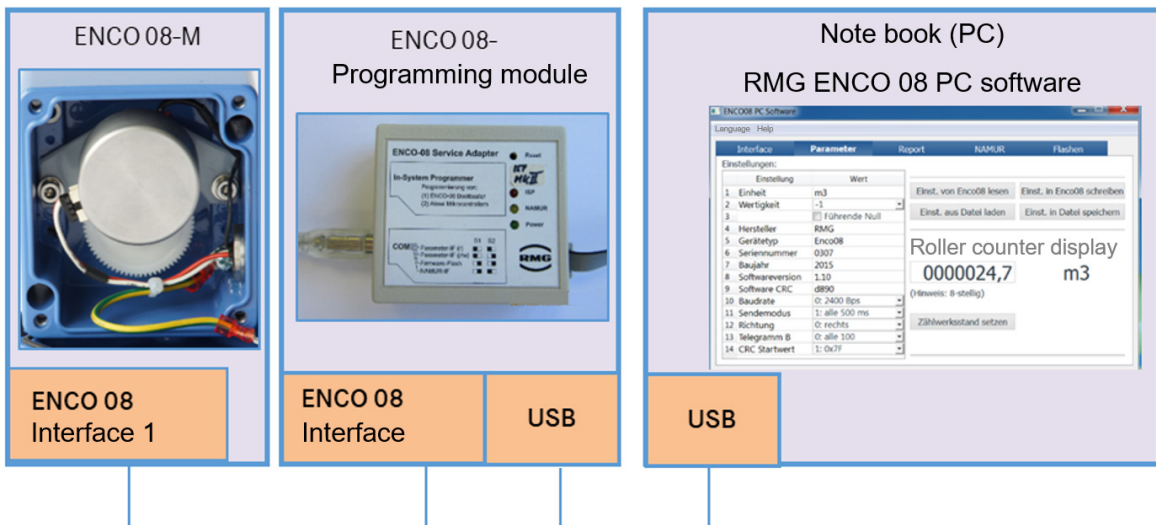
ENCO 08-M

ENCO 08 Interface 1

ENCO 08-
Programming module

ENCO-08 Service Adapter

In-System Programmer
Programmierung von:
(1) ENCO-08 Steckkarte
(2) Atmel Mikrocontrollern

Reset
ISP
NAMUR
Power

COM
Parameter-IF #1
Parameter-IF (2te)
Firmware-Flash
NAMUR-IF

S1 S2

RMG

ENCO 08 Interface

USB

Note book (PC)

RMG ENCO 08 PC software

ENCO08 PC Software

Language Help

| Interface | Parameter | Report | NAMUR | Flashen |
|---|---|---|---|---|

Einstellungen:

| | Einstellung | Wert |
|---|---|---|
| 1 | Einheit | m3 |
| 2 | Wertigkeit | -1 |
| 3 | | Führende Null |
| 4 | Hersteller | RMG |
| 5 | Gerätetyp | Enco08 |
| 6 | Seriennummer | 0307 |
| 7 | Baujahr | 2015 |
| 8 | Softwareversion | 1.10 |
| 9 | Software CRC | d890 |
| 10 | Baudrate | 0: 2400 Bps |
| 11 | Sendemodus | 1: alle 500 ms |
| 12 | Richtung | 0: rechts |
| 13 | Telegramm B | 0: alle 100 |
| 14 | CRC Startwert | 1: 0x7F |

Einst. von Enco08 lesen
Einst. in Enco08 schreiben
Einst. aus Datei laden
Einst. in Datei speichern

Roller counter display

0000024,7 m3

(Hinweis: 8-stellig)

Zählwerksstand setzen

USB